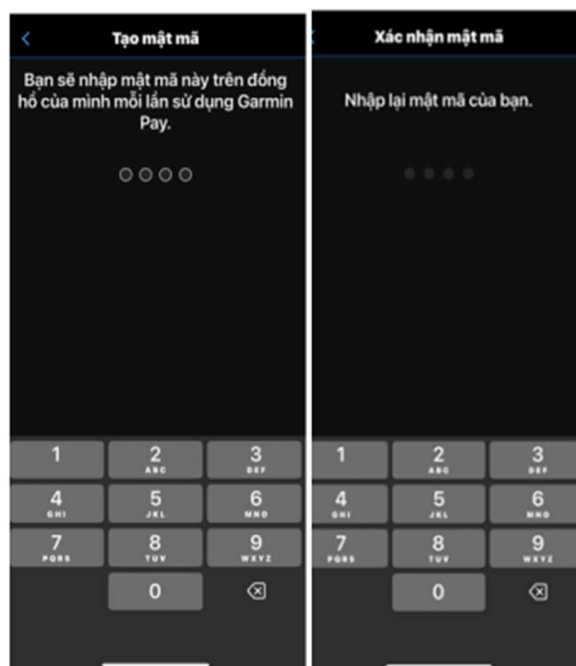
Tạo mật mã

Bạn sẽ nhập mật mã này trên đồng hồ của mình mỗi lần sử dụng Garmin Pay.

1
2 ABC
3 DEF
4 GHI
5 JKL
6 MNO
7 PQRS
8 TUV
9 WXYZ
0

Xác nhận mật mã

Nhập lại mật mã của bạn.

1
2 ABC
3 DEF
4 GHI
5 JKL
6 MNO
7 PQRS
8 TUV
9 WXYZ
0